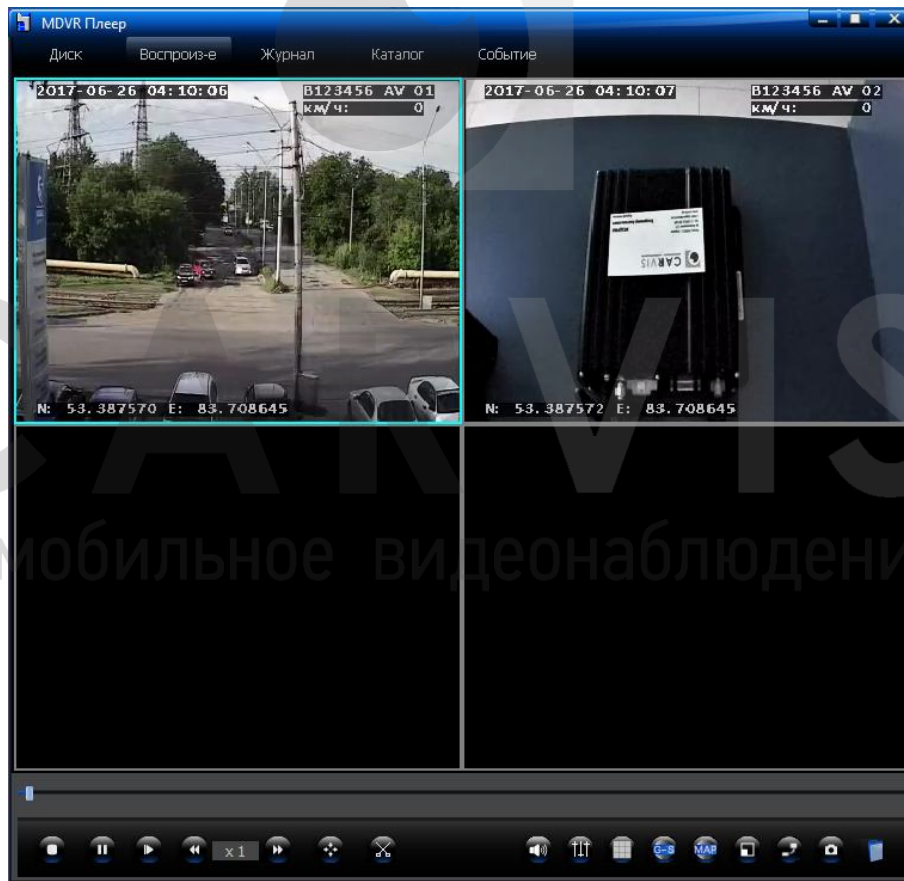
MDVR Плеер

Диск Воспроиз-е Журнал Каталог Событие

2017-06-26 04:10:06 B123456 AV 01
км/ч: 0
N: 53.387570 E: 83.708645

2017-06-26 04:10:07 B123456 AV 02
км/ч: 0
CARVIS
N: 53.387572 E: 83.708645

CARVIS
мобильное видеонаблюдени

x1 G-S MAP